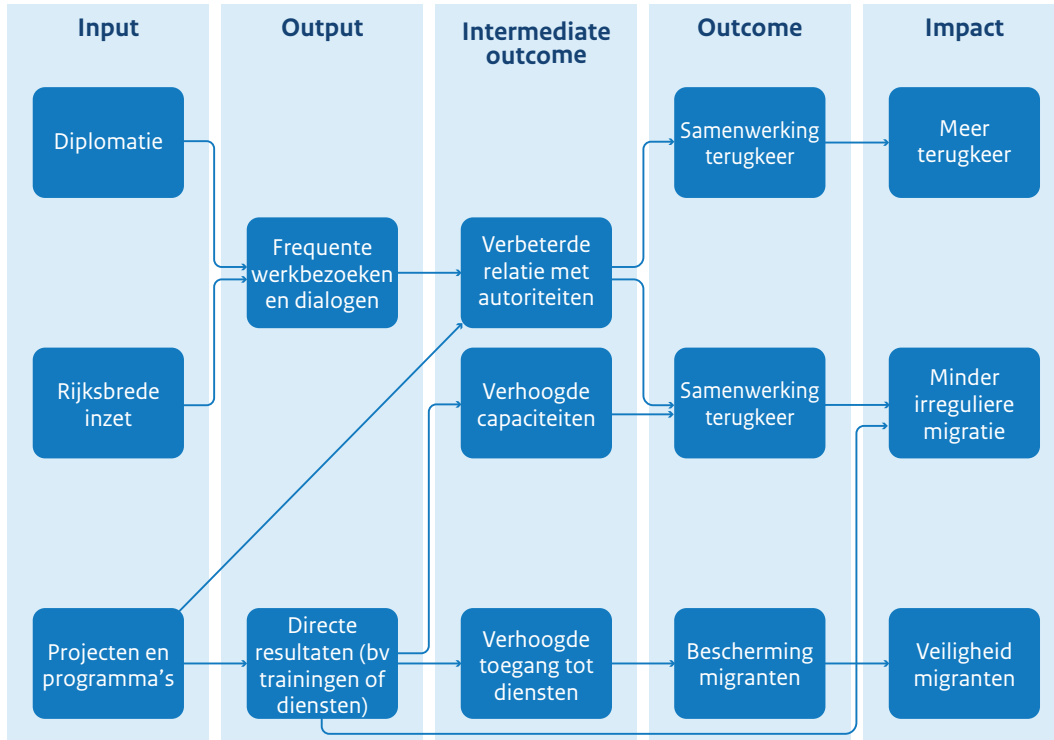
Input

Output

Intermediate outcome

Outcome

Impact

Diplomatie

Rijksbrede inzet

Projecten en programma's

Frequente werkbezoeken en dialogen

Directe resultaten (bv trainingen of diensten)

Verbeterde relatie met autoriteiten

Verhoogde capaciteiten

Verhoogde toegang tot diensten

Samenwerking terugkeer

Samenwerking terugkeer

Bescherming migranten

Meer terugkeer

Minder irreguliere migratie

Veiligheid migranten